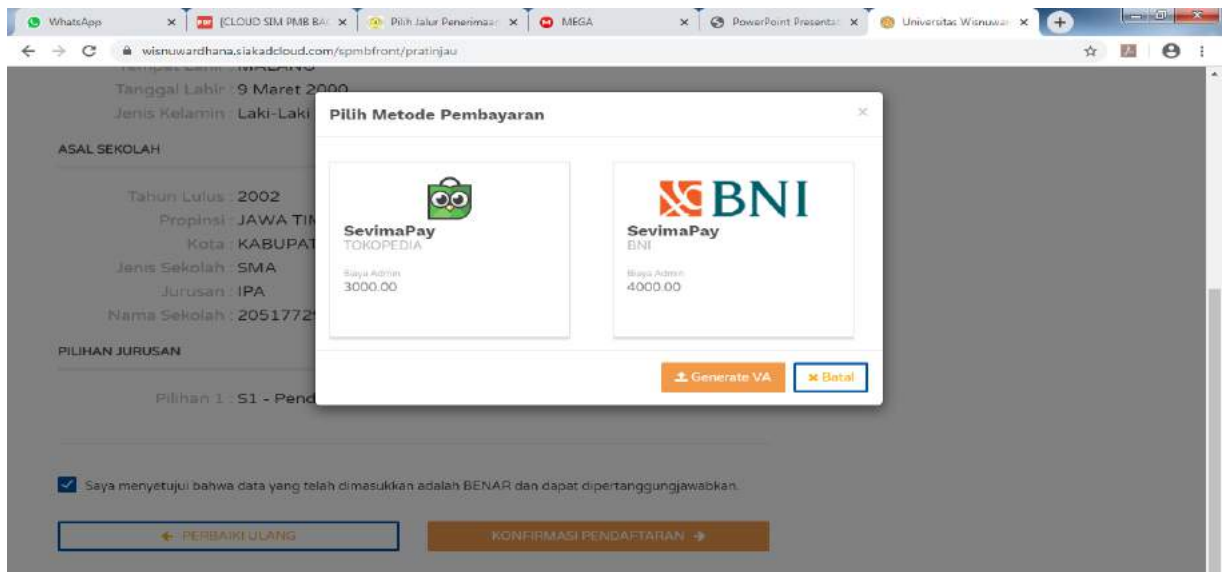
WhatsApp × [CLOUD SIM PMB BA × Pilih Jalur Penerimaa × MEGA × PowerPoint Presentat × Universitas Wisnuwa ×

wisnuwardhana.siakadcloud.com/spmbfront/pratinjau

Tempat Lahir : MALANG
Tanggal Lahir : 9 Maret 2000
Jenis Kelamin : Laki-Laki

ASAL SEKOLAH

Tahun Lulus : 2002
Propinsi : JAWA TIM
Kota : KABUPAT
Jenis Sekolah : SMA
Jurusan : IPA
Nama Sekolah : 2051772

PILIHAN JURUSAN

Pilihan 1 : S1 - Pend

Pilih Metode Pembayaran

×

SevimaPay
TOKOPEDIA
Biaya Admin
3000.00

BNI
SevimaPay
BNI
Biaya Admin
4000.00

Generate VA
× Batal

Saya menyetujui bahwa data yang telah dimasukkan adalah BENAR dan dapat dipertanggungjawabkan.

← PERBAIKI ULANG
KONFIRMASI PENDAFTARAN →